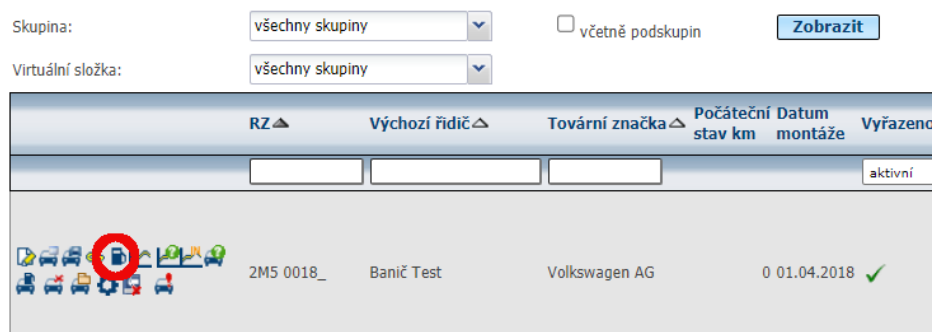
Skupina: všechny skupiny
☐ včetně podskupin
Zobrazit
Virtuální složka: všechny skupiny

| | RZ | Výchozí řidič | Tovární značka | Počáteční stav km | Datum montáže | Vyřazeno |
|---|---|---|---|---|---|---|
| | | | | | | aktivní |
| | 2M5 0018_ | Banič Test | Volkswagen AG | 0 | 01.04.2018 | ✓ |